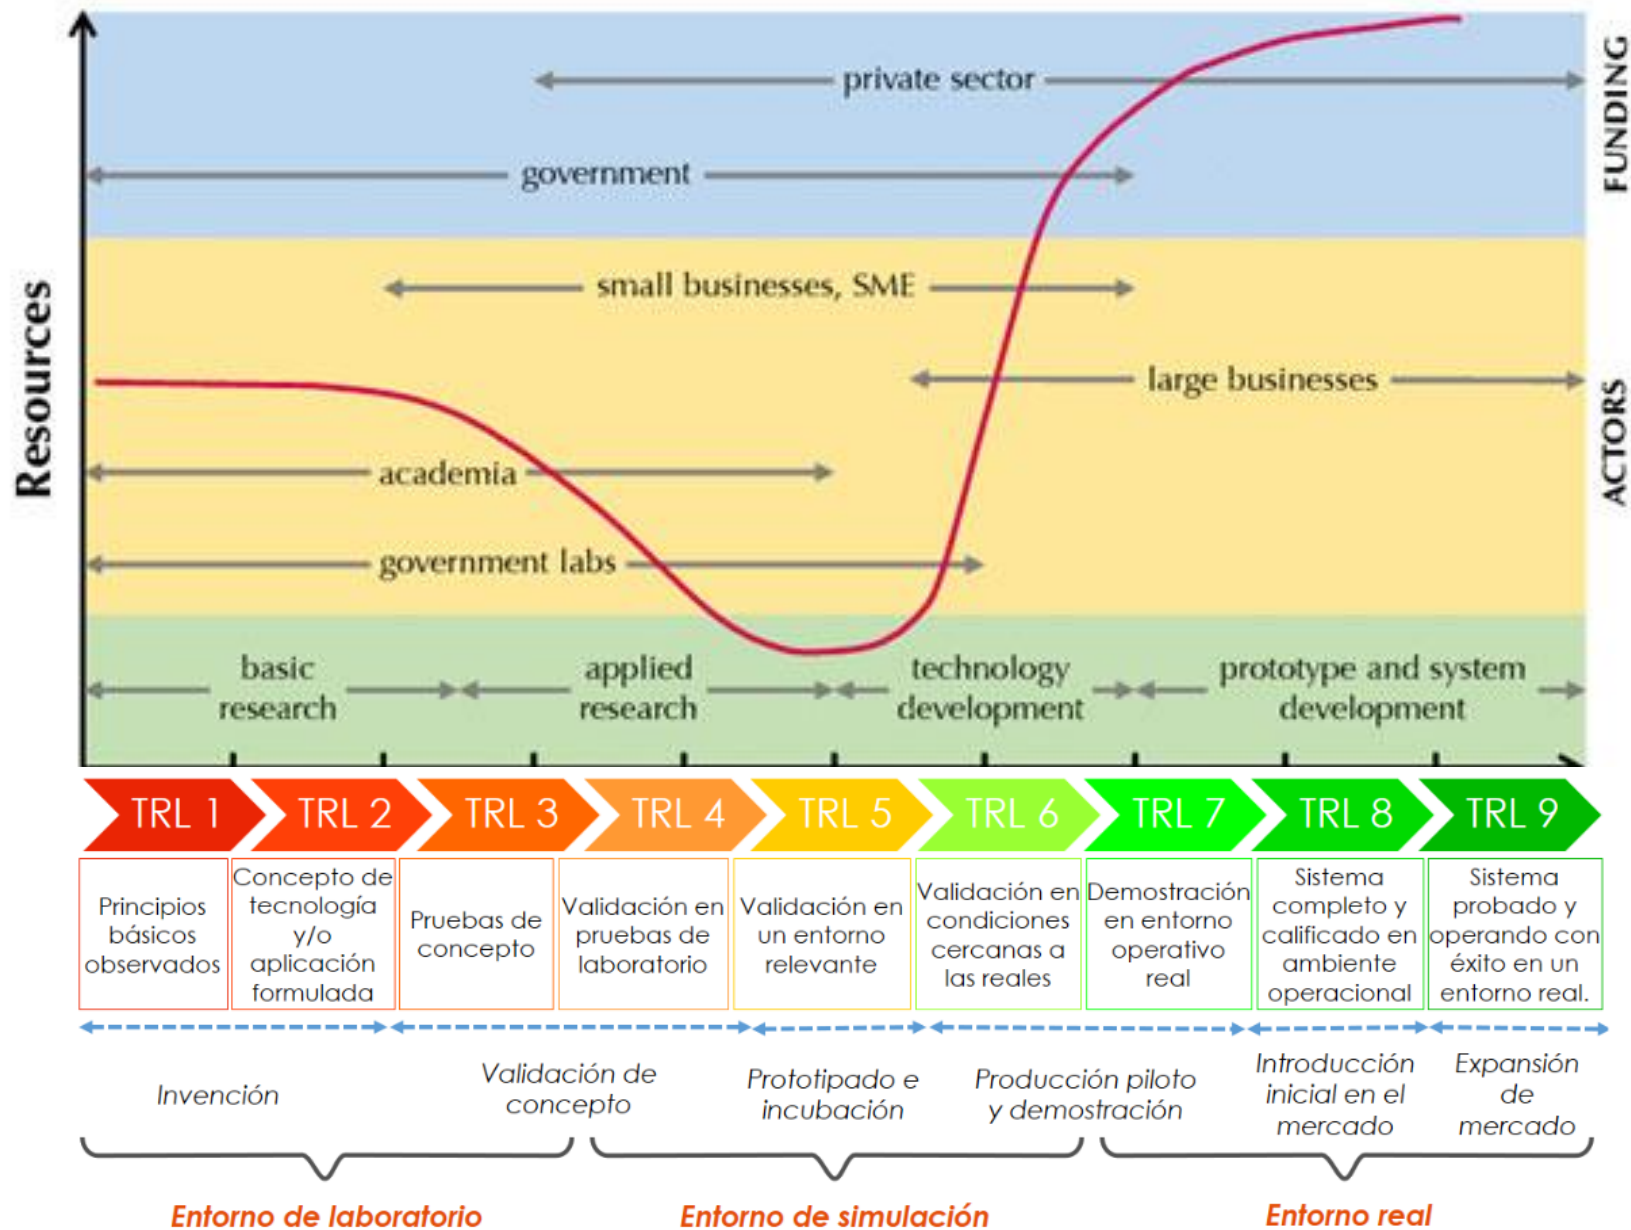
FUNDING

ACTORS

Resources

private sector

government

small businesses, SME

large businesses

academia

government labs

basic research

applied research

technology development

prototype and system development

TRL 1

TRL 2

TRL 3

TRL 4

TRL 5

TRL 6

TRL 7

TRL 8

TRL 9

Principios básicos observados

Concepto de tecnología y/o aplicación formulada

Pruebas de concepto

Validación en pruebas de laboratorio

Validación en un entorno relevante

Validación en condiciones cercanas a las reales

Demostración en entorno operativo real

Sistema completo y calificado en ambiente operacional

Sistema probado y operando con éxito en un entorno real.

Invención

Validación de concepto

Prototipado e incubación

Producción piloto y demostración

Introducción inicial en el mercado

Expansión de mercado

Entorno de laboratorio

Entorno de simulación

Entorno real